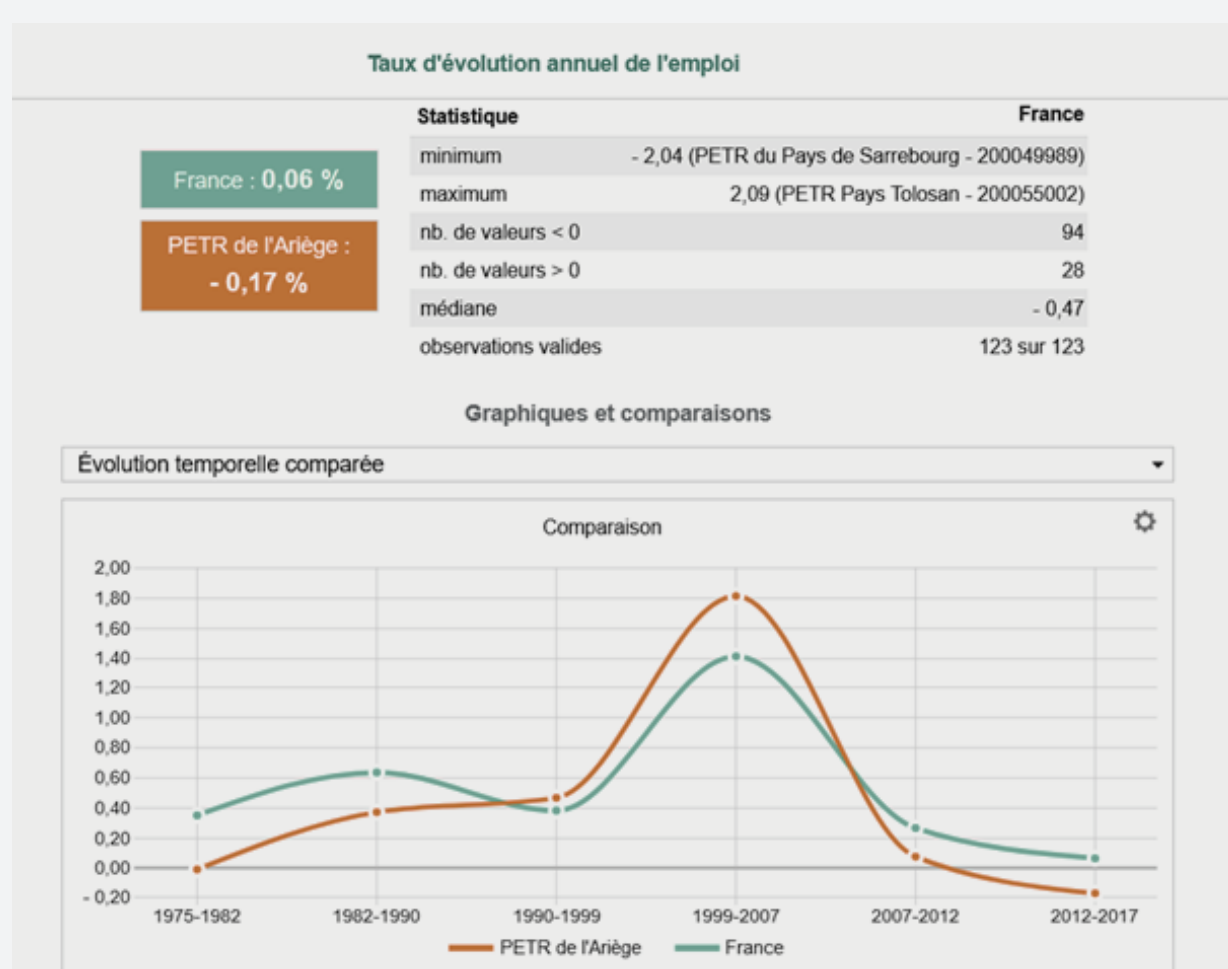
Taux d'évolution annuel de l'emploi

France : 0,06 %

PETR de l'Ariège : - 0,17 %

| Statistique | France |
|---|---|
| minimum | - 2,04 (PETR du Pays de Sarrebourg - 200049989) |
| maximum | 2,09 (PETR Pays Tolosan - 200055002) |
| nb. de valeurs < 0 | 94 |
| nb. de valeurs > 0 | 28 |
| médiane | - 0,47 |
| observations valides | 123 sur 123 |

Graphiques et comparaisons

Évolution temporelle comparée

Comparaison

2,00
1,80
1,60
1,40
1,20
1,00
0,80
0,60
0,40
0,20
0,00
- 0,20

1975-1982 1982-1990 1990-1999 1999-2007 2007-2012 2012-2017

PETR de l'Ariège France